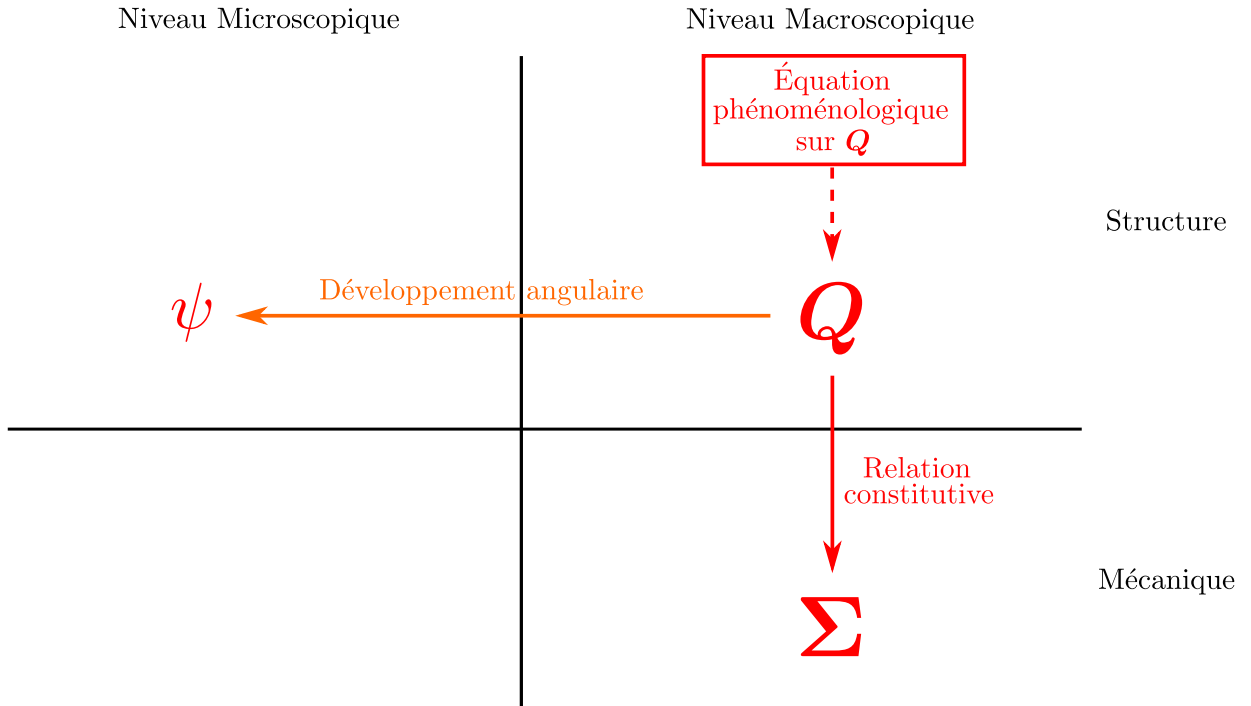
Niveau Microscopique

Niveau Macroscopique

Équation phénoménologique sur $\boldsymbol{Q}$

Structure

Développement angulaire

$\psi$

$\boldsymbol{Q}$

Relation constitutive

Mécanique

$\boldsymbol{\Sigma}$